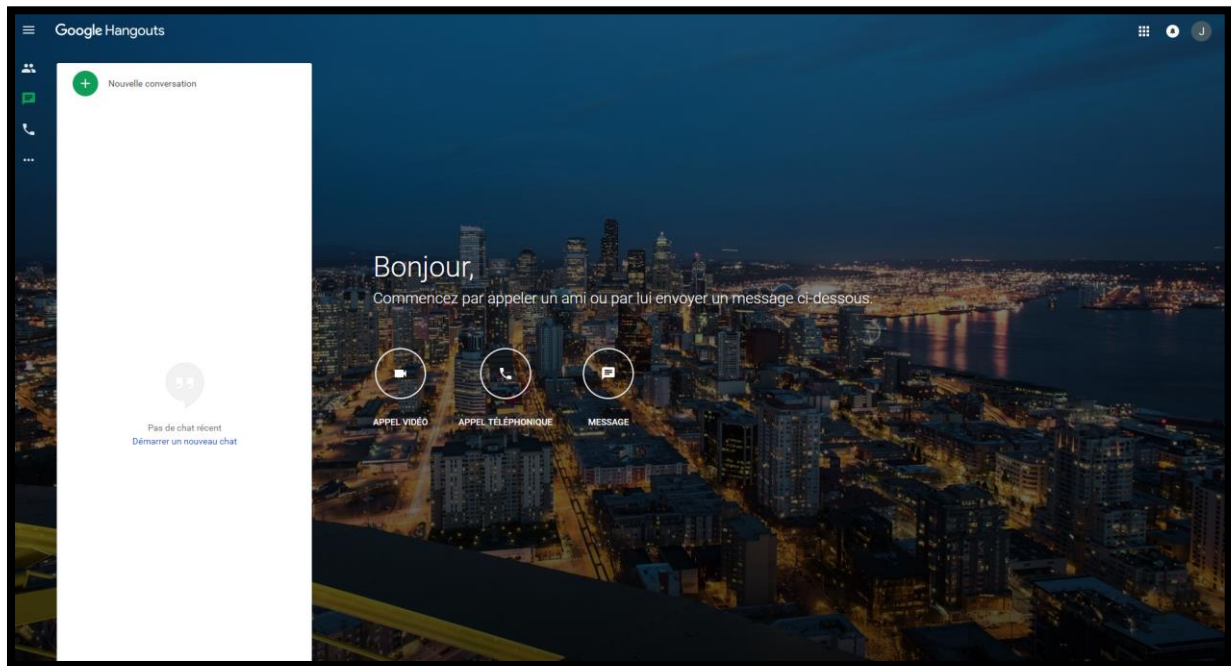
Google Hangouts

J

Nouvelle conversation

Pas de chat récent
Démarrer un nouveau chat

Bonjour,
Commencez par appeler un ami ou par lui envoyer un message ci-dessous.

APPEL VIDÉO
APPEL TÉLÉPHONIQUE
MESSAGE